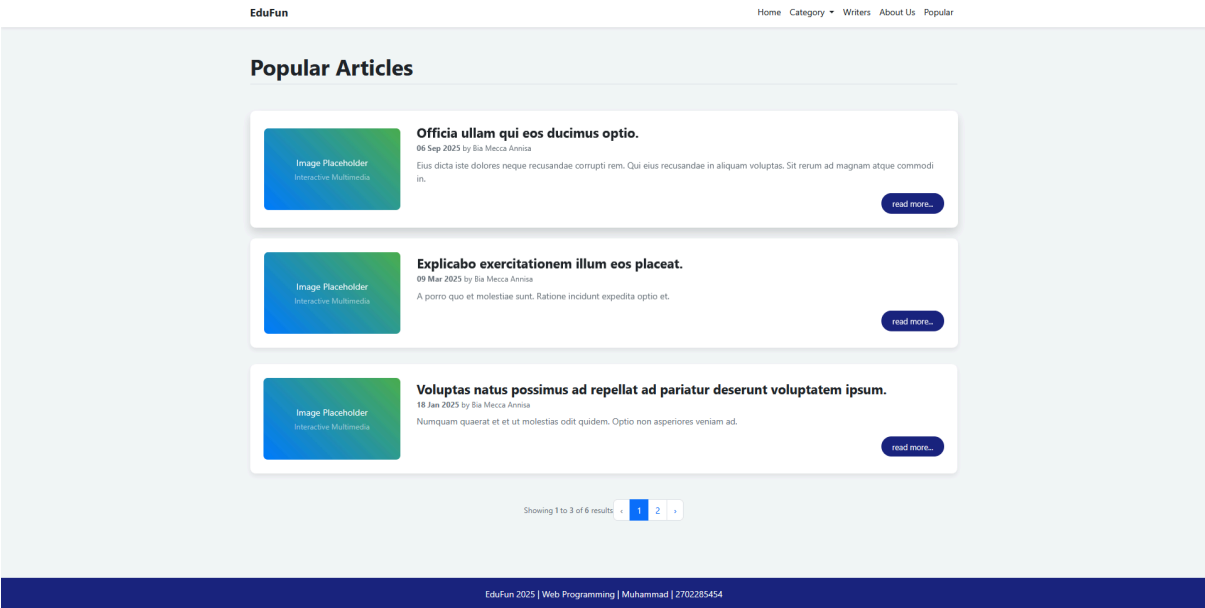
EduFun

Home Category ▾ Writers About Us Popular

Popular Articles

Image Placeholder
Interactive Multimedia

Officia ullam qui eos ducimus optio.

06 Sep 2025 by Bia Mecca Annisa

Eius dicta iste dolores neque recusandae corrupti rem. Qui eius recusandae in aliquam voluptas. Sit rerum ad magnam atque commodi in.

read more...

Image Placeholder
Interactive Multimedia

Explicabo exercitationem illum eos placeat.

09 Mar 2025 by Bia Mecca Annisa

A porro quo et molestiae sunt. Ratione incidunt expedita optio et.

read more...

Image Placeholder
Interactive Multimedia

Voluptas natus possimus ad repellat ad pariatur deserunt voluptatem ipsum.

18 Jan 2025 by Bia Mecca Annisa

Numquam quaerat et et ut molestias odit quidem. Optio non asperiores veniam ad.

read more...

Showing 1 to 3 of 6 results ‹ 1 2 ›

EduFun 2025 | Web Programming | Muhammad | 2702285454